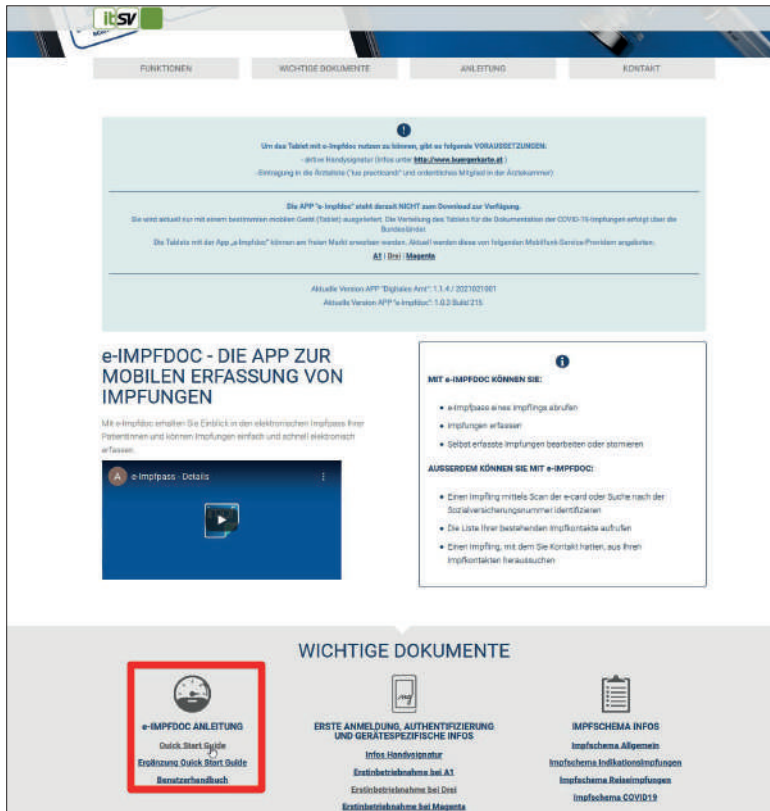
itsv

FUNKTIONEN
WICHTIGE DOKUMENTE
ANLEITUNG
KONTAKT

Um das Tablet mit e-Impfdoc nutzen zu können, gibt es folgende VORAUSSETZUNGEN:
- aktive Handysignatur (Infos unter http://www.buergerkarte.at )
- Eintragung in die Ärzteliste ("ius practicandi" und ordentliches Mitglied in der Ärztekammer)

Die APP "e-Impfdoc" steht derzeit NICHT zum Download zur Verfügung.
Sie wird aktuell nur mit einem bestimmten mobilen Gerät (Tablet) ausgeliefert. Die Verteilung des Tablets für die Dokumentation der COVID-19-Impfungen erfolgt über die Bundesländer.
Die Tablets mit der App „e-Impfdoc" können am freien Markt erworben werden. Aktuell werden diese von folgenden Mobilfunk-Service-Providern angeboten:
A1 | Drei | Magenta

Aktuelle Version APP "Digitales Amt": 1.1.4 / 2021021001
Aktuelle Version APP "e-Impfdoc": 1.0.2 Build 215

e-IMPFDOC - DIE APP ZUR MOBILEN ERFASSUNG VON IMPFUNGEN

Mit e-Impfdoc erhalten Sie Einblick in den elektronischen Impfpass Ihrer PatientInnen und können Impfungen einfach und schnell elektronisch erfassen.

A e-Impfpass - Details

MIT e-IMPFDOC KÖNNEN SIE:
• e-Impfpass eines Impflings abrufen
• Impfungen erfassen
• Selbst erfasste Impfungen bearbeiten oder stornieren

AUSSERDEM KÖNNEN SIE MIT e-IMPFDOC:
• Einen Impfling mittels Scan der e-card oder Suche nach der Sozialversicherungsnummer identifizieren
• Die Liste Ihrer bestehenden Impfkontakte aufrufen
• Einen Impfling, mit dem Sie Kontakt hatten, aus Ihren Impfkontakten heraussuchen

WICHTIGE DOKUMENTE

e-IMPFDOC ANLEITUNG
Quick Start Guide
Ergänzung Quick Start Guide
Benutzerhandbuch

ERSTE ANMELDUNG, AUTHENTIFIZIERUNG UND GERÄTESPEZIFISCHE INFOS
Infos Handysignatur
Erstinbetriebnahme bei A1
Erstinbetriebnahme bei Drei
Erstinbetriebnahme bei Magenta

IMPFSCHEMA INFOS
Impfschema Allgemein
Impfschema Indikationsimpfungen
Impfschema Reiseimpfungen
Impfschema COVID19